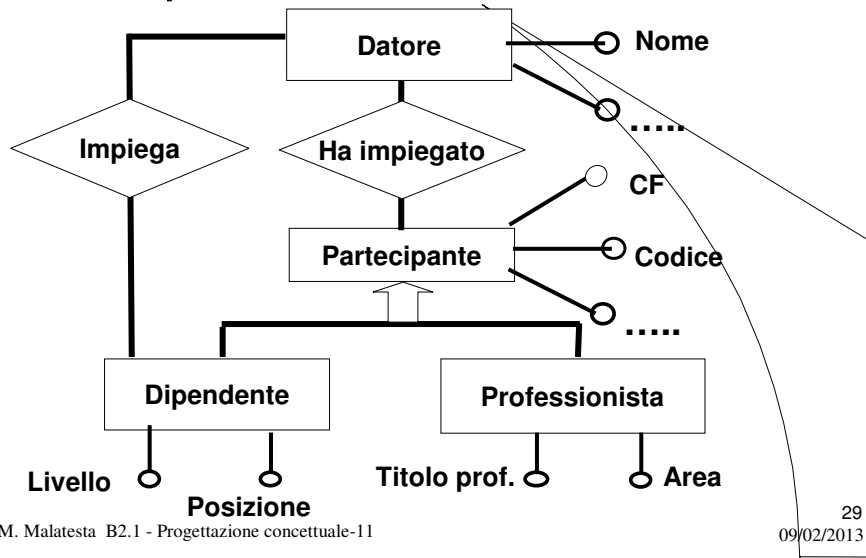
Datore

Nome

.....

Impiega

Ha impiegato

CF

Partecipante

Codice

.....

Dipendente

Professionista

Livello

Posizione

Titolo prof.

Area

M. Malatesta B2.1 - Progettazione concettuale-11

29
09/02/2013